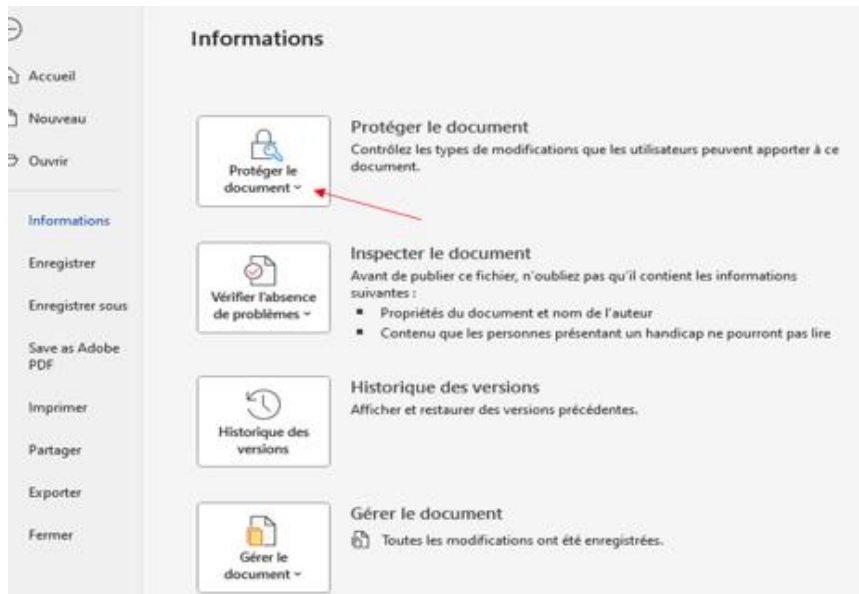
Accueil

Nouveau

Ouvrir

Informations

Enregistrer

Enregistrer sous

Save as Adobe PDF

Imprimer

Partager

Exporter

Fermer

Informations

Protéger le document ˅

Protéger le document
Contrôlez les types de modifications que les utilisateurs peuvent apporter à ce document.

Vérifier l'absence de problèmes ˅

Inspecter le document
Avant de publier ce fichier, n'oubliez pas qu'il contient les informations suivantes :
- Propriétés du document et nom de l'auteur
- Contenu que les personnes présentant un handicap ne pourront pas lire

Historique des versions

Historique des versions
Afficher et restaurer des versions précédentes.

Gérer le document ˅

Gérer le document
Toutes les modifications ont été enregistrées.